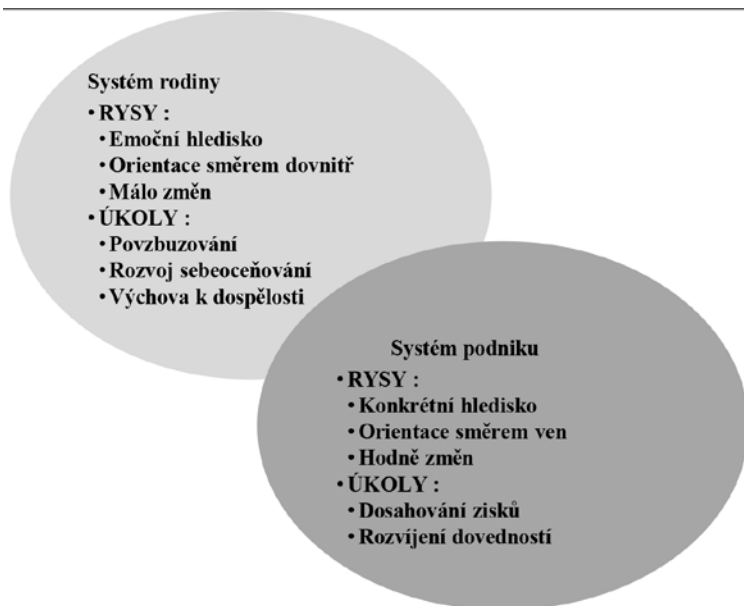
Systém rodiny

• RYSY :
• Emoční hledisko
• Orientace směrem dovnitř
• Málo změn
• ÚKOLY :
• Povzbuzování
• Rozvoj sebeoceňování
• Výchova k dospělosti

Systém podniku

• RYSY :
• Konkrétní hledisko
• Orientace směrem ven
• Hodně změn
• ÚKOLY :
• Dosahování zisků
• Rozvíjení dovedností